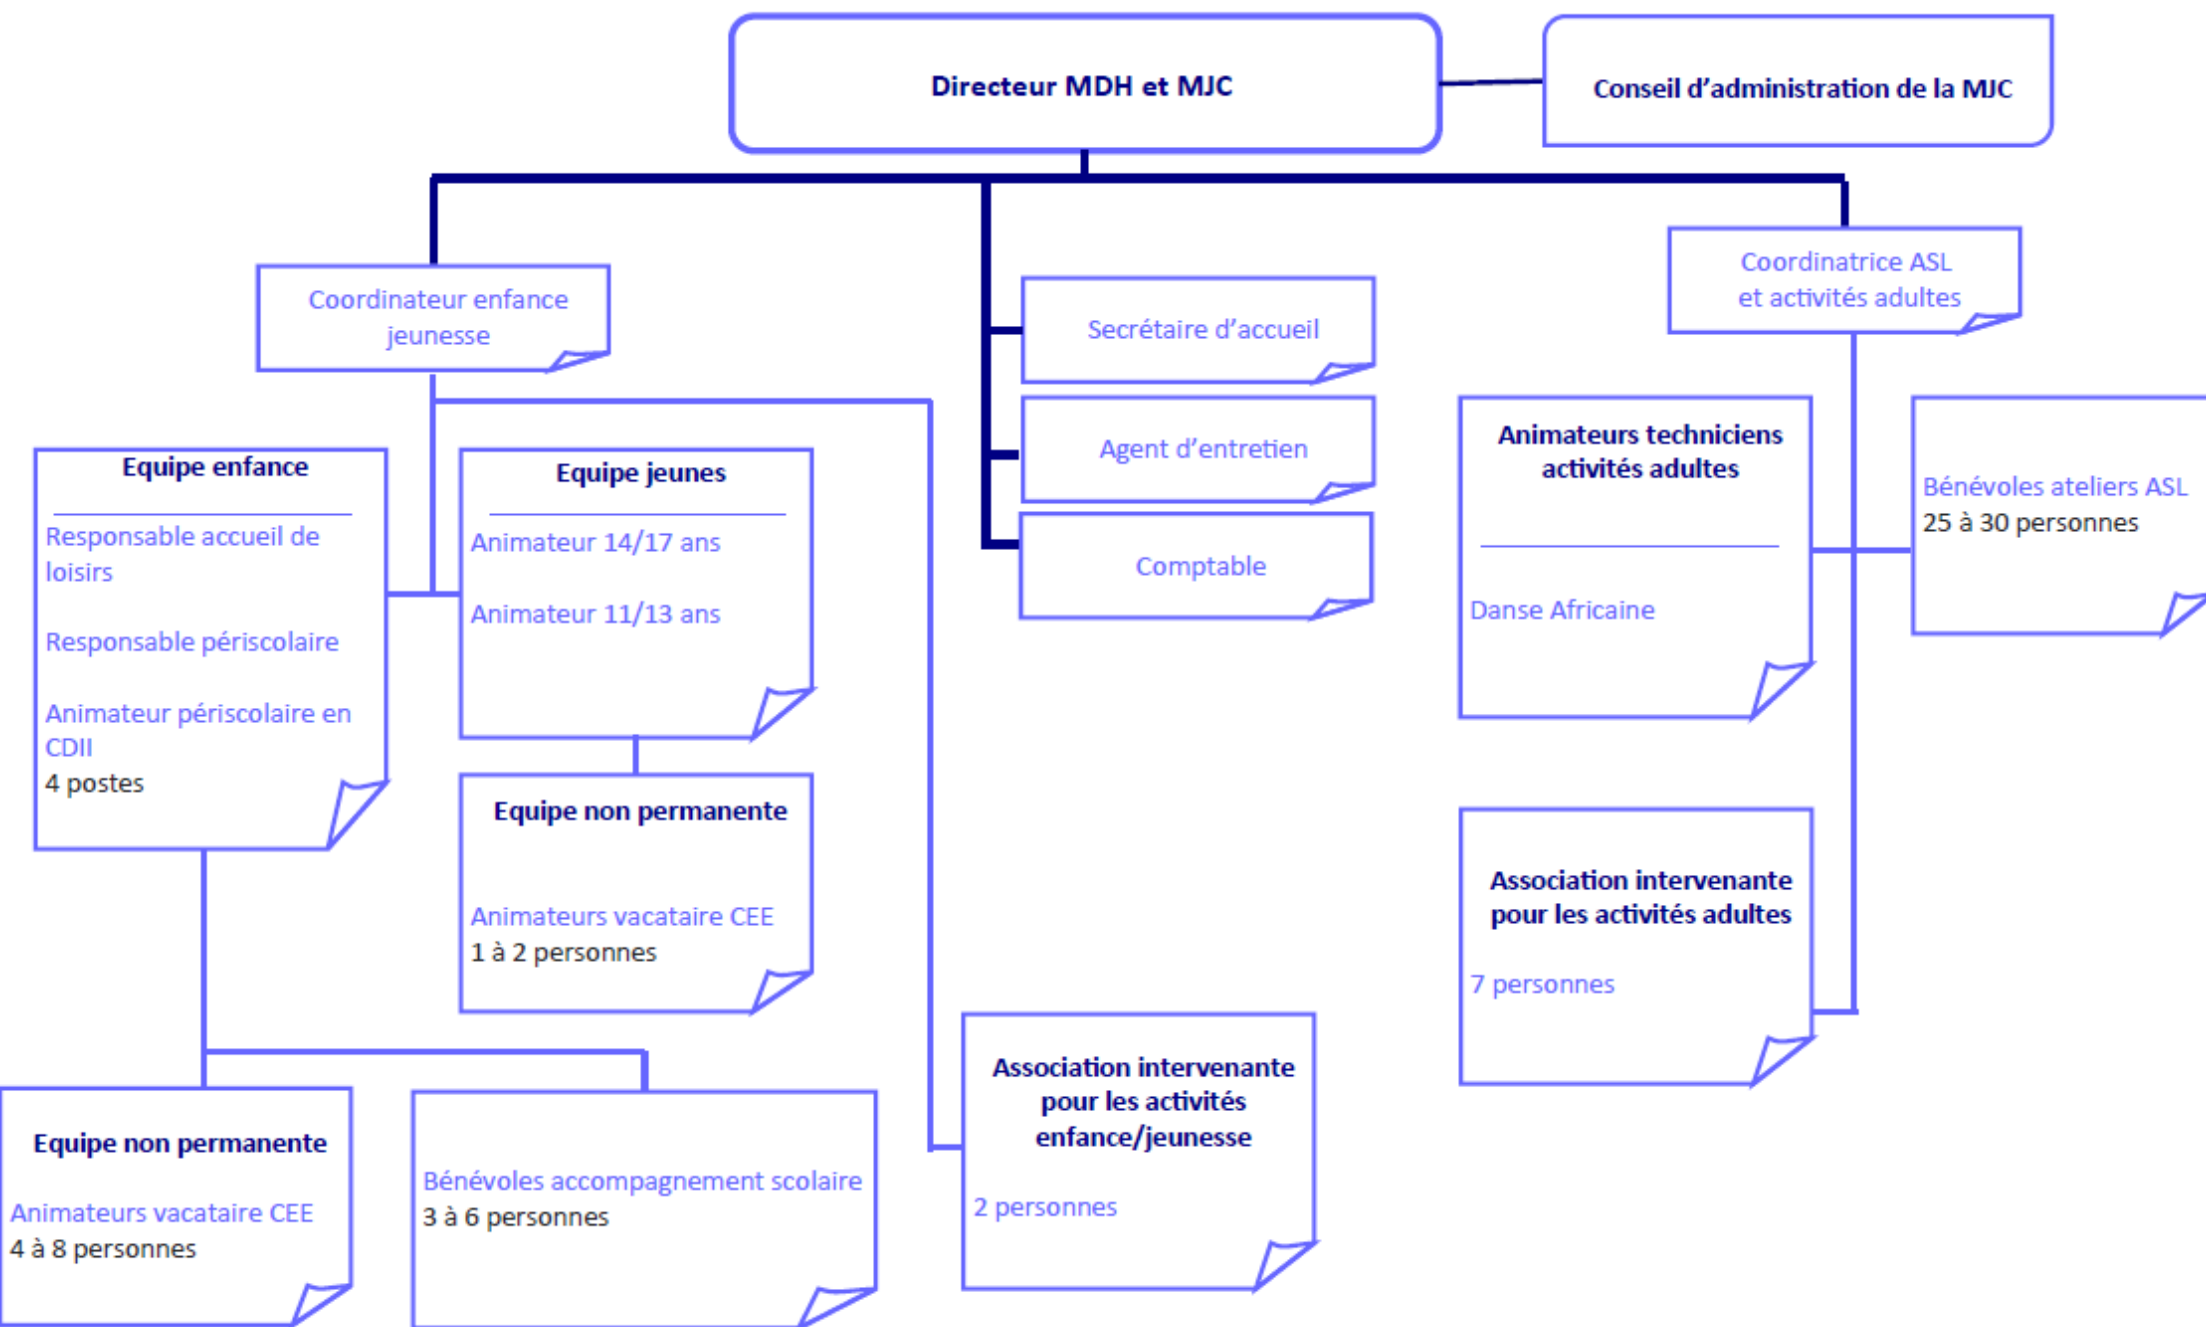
Directeur MDH et MJC

Conseil d’administration de la MJC

Coordinateur enfance jeunesse

Secrétaire d’accueil

Agent d’entretien

Comptable

Coordinatrice ASL et activités adultes

Equipe enfance

Responsable accueil de loisirs

Responsable périscolaire

Animateur périscolaire en CDII
4 postes

Equipe jeunes

Animateur 14/17 ans

Animateur 11/13 ans

Equipe non permanente

Animateurs vacataire CEE
1 à 2 personnes

Animateurs techniciens activités adultes

Danse Africaine

Bénévoles ateliers ASL
25 à 30 personnes

Association intervenante pour les activités adultes

7 personnes

Association intervenante pour les activités enfance/jeunesse

2 personnes

Equipe non permanente

Animateurs vacataire CEE
4 à 8 personnes

Bénévoles accompagnement scolaire
3 à 6 personnes